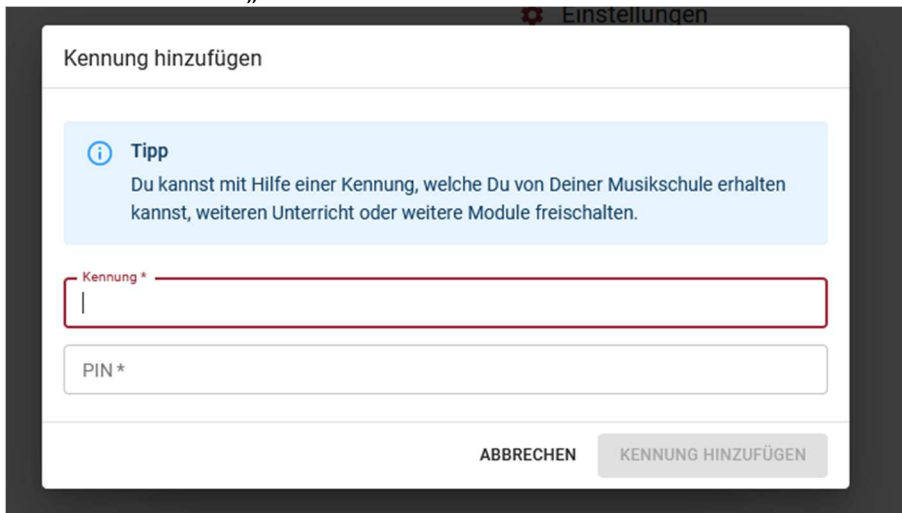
Einstellungen

Kennung hinzufügen

Tipp
Du kannst mit Hilfe einer Kennung, welche Du von Deiner Musikschule erhalten kannst, weiteren Unterricht oder weitere Module freischalten.

Kennung *

PIN *

ABBRECHEN KENNUNG HINZUFÜGEN